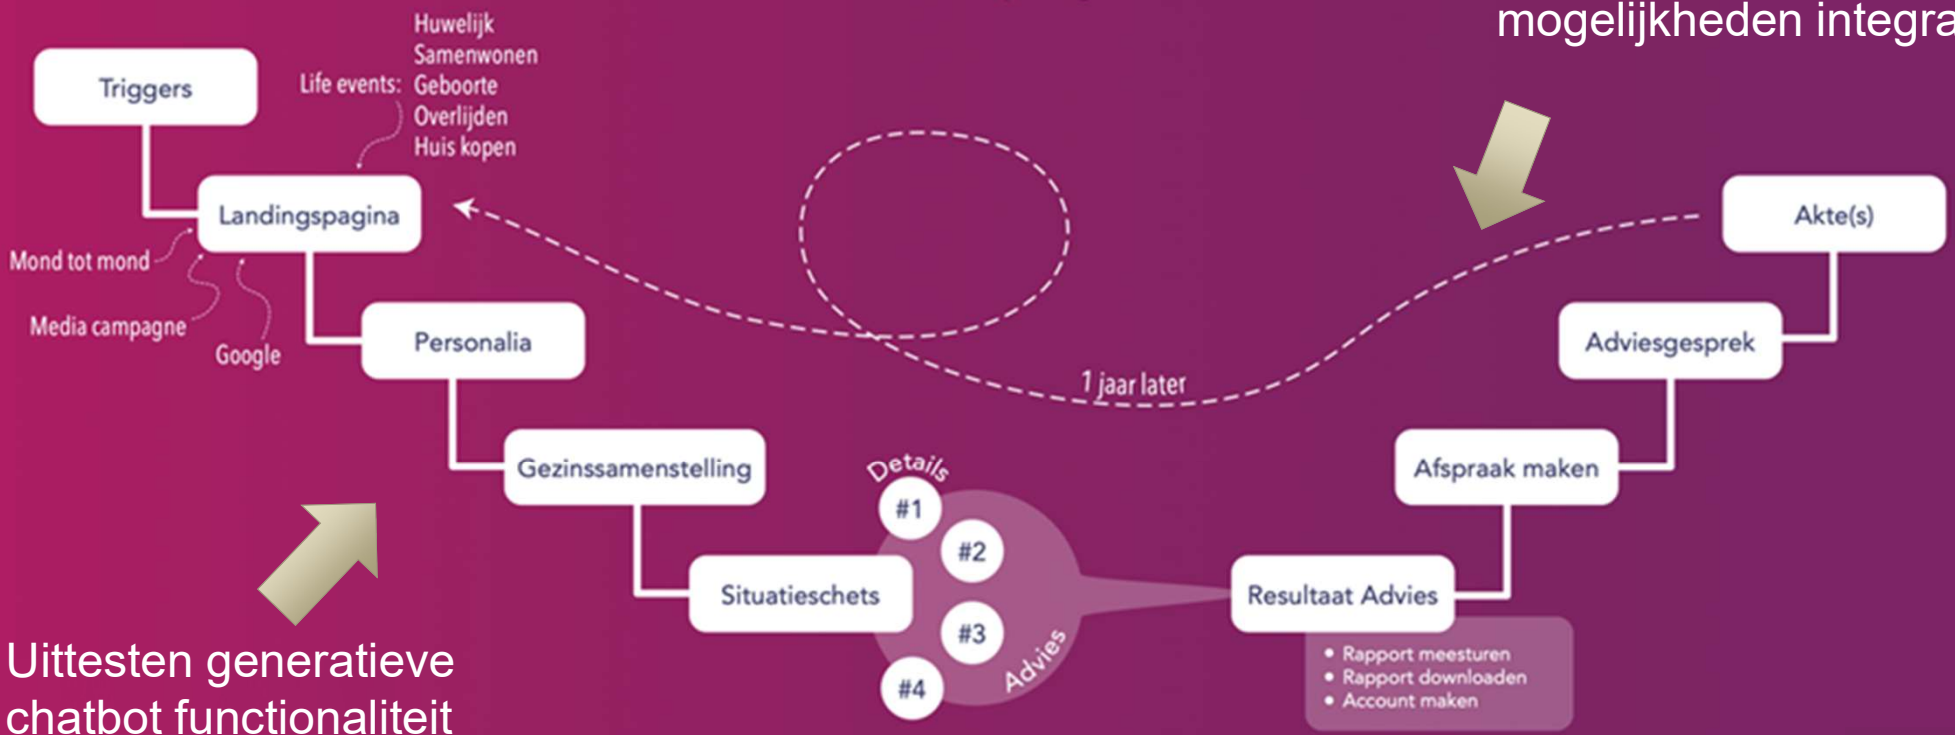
mogelijkheden integra

Triggers

Life events: Huwelijk
Samenwonen
Geboorte
Overlijden
Huis kopen

Landingspagina

Mond tot mond

Media campagne

Google

Personalia

Gezinssamenstelling

Situatieschets

Details

#1

#2

#3

#4

Advies

1 jaar later

Akte(s)

Adviesgesprek

Afspraak maken

Resultaat Advies

• Rapport meesturen
• Rapport downloaden
• Account maken

Uittesten generatieve chatbot functionaliteit